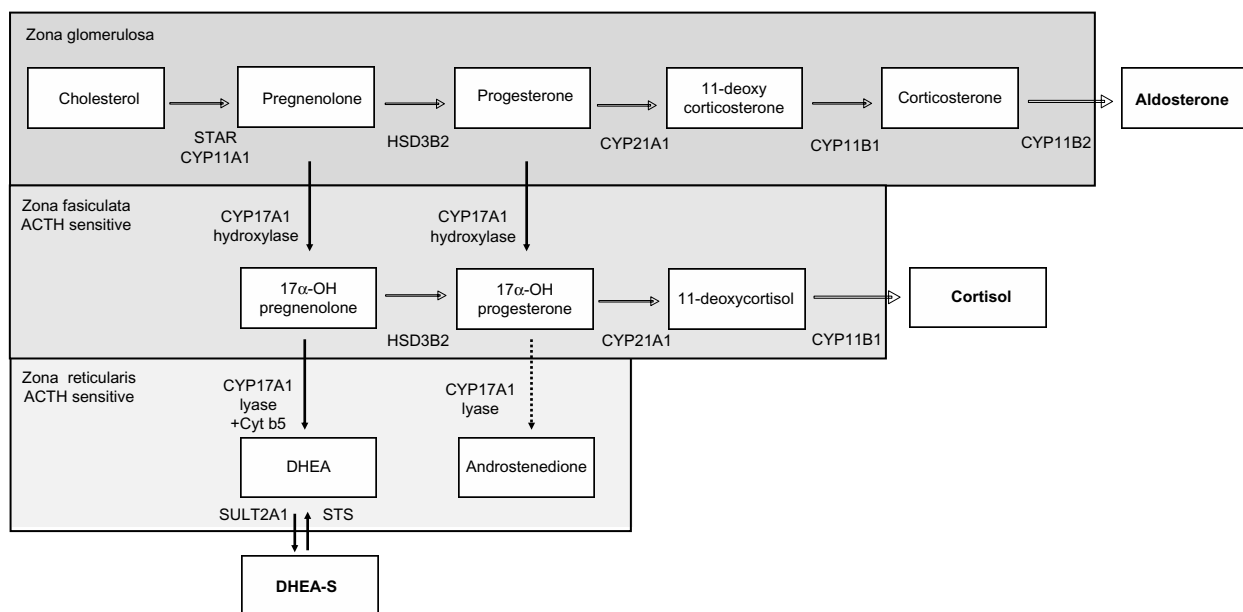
Zona glomerulosa

Cholesterol

STAR
CYP11A1

Pregnenolone

HSD3B2

Progesterone

CYP21A1

11-deoxy corticosterone

CYP11B1

Corticosterone

CYP11B2

Aldosterone

Zona fasiculata
ACTH sensitive

CYP17A1
hydroxylase

CYP17A1
hydroxylase

17$\alpha$-OH pregnenolone

HSD3B2

17$\alpha$-OH progesterone

CYP21A1

11-deoxycortisol

CYP11B1

Cortisol

Zona reticularis
ACTH sensitive

CYP17A1
lyase
+Cyt b5

CYP17A1
lyase

DHEA

Androstenedione

SULT2A1

STS

DHEA-S